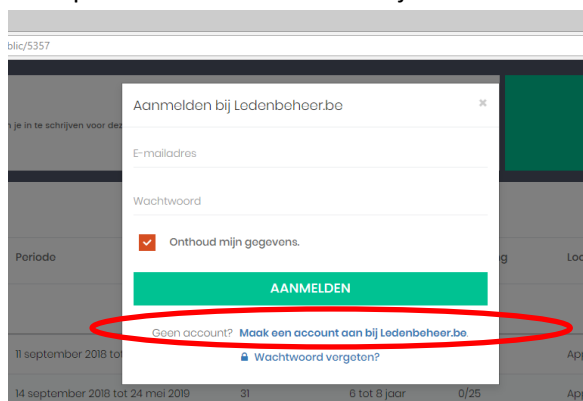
blic/5357

n je in te schrijven voor dez

Aanmelden bij Ledenbeheer.be

×

E-mailadres

Wachtwoord

Onthoud mijn gegevens.

AANMELDEN

Geen account? Maak een account aan bij Ledenbeheer.be.

Wachtwoord vergeten?

Periode

g

Lo

11 september 2018 tot

App

14 september 2018 tot 24 mei 2019

31

6 tot 8 jaar

0/25

App